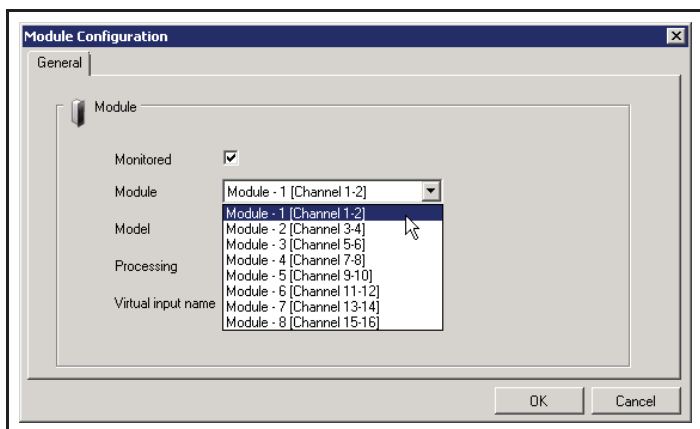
Module Configuration

General

Module

Monitored

Module

Module - 1 [Channel 1-2]

Model

Processing

Virtual input name

Module - 1 [Channel 1-2]
Module - 2 [Channel 3-4]
Module - 3 [Channel 5-6]
Module - 4 [Channel 7-8]
Module - 5 [Channel 9-10]
Module - 6 [Channel 11-12]
Module - 7 [Channel 13-14]
Module - 8 [Channel 15-16]

OK

Cancel